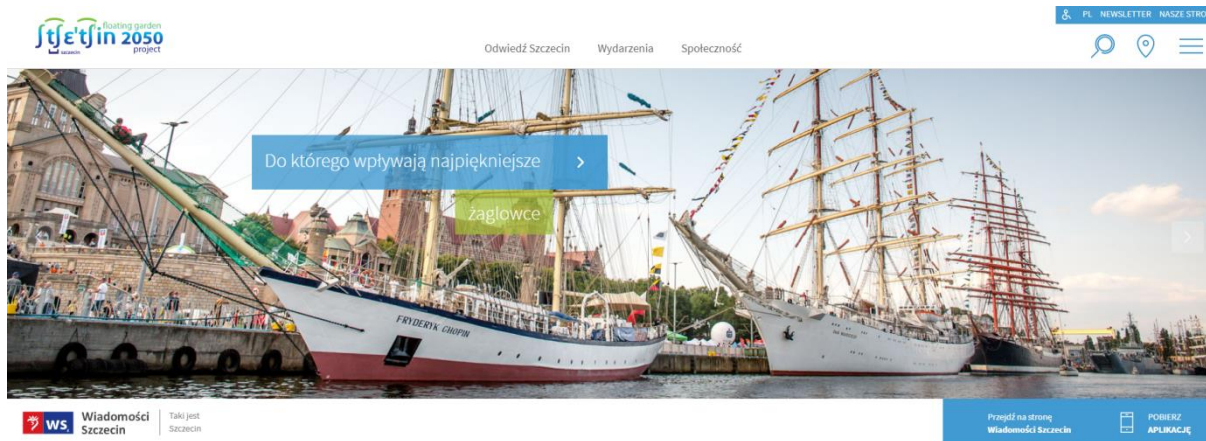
floating garden
szczecin 2050
project

PL NEWSLETTER NASZE STRO

Odwiedź Szczecin Wydarzenia Społeczność

Do którego wpływają najpiękniejsze
żaglowce

FRYDERYK CHOPIN

WS Wiadomości Szczecin

Taki jest Szczecin

Przejdź na stronę
Wiadomości Szczecin

POBIERZ
APLIKACJĘ